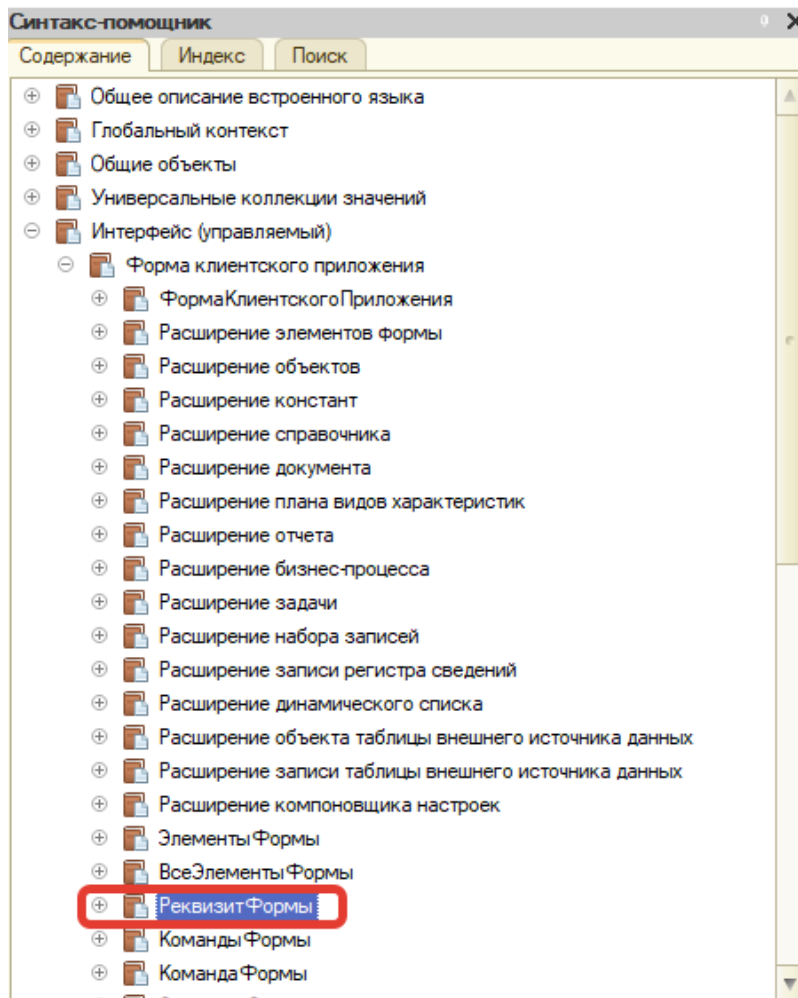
Синтакс-помощник

Содержание | Индекс | Поиск

Общее описание встроенного языка
Глобальный контекст
Общие объекты
Универсальные коллекции значений
Интерфейс (управляемый)
Форма клиентского приложения
ФормаКлиентскогоПриложения
Расширение элементов формы
Расширение объектов
Расширение констант
Расширение справочника
Расширение документа
Расширение плана видов характеристик
Расширение отчета
Расширение бизнес-процесса
Расширение задачи
Расширение набора записей
Расширение записи регистра сведений
Расширение динамического списка
Расширение объекта таблицы внешнего источника данных
Расширение записи таблицы внешнего источника данных
Расширение компоновщика настроек
ЭлементыФормы
ВсеЭлементыФормы
РеквизитФормы
КомандыФормы
КомандаФормы